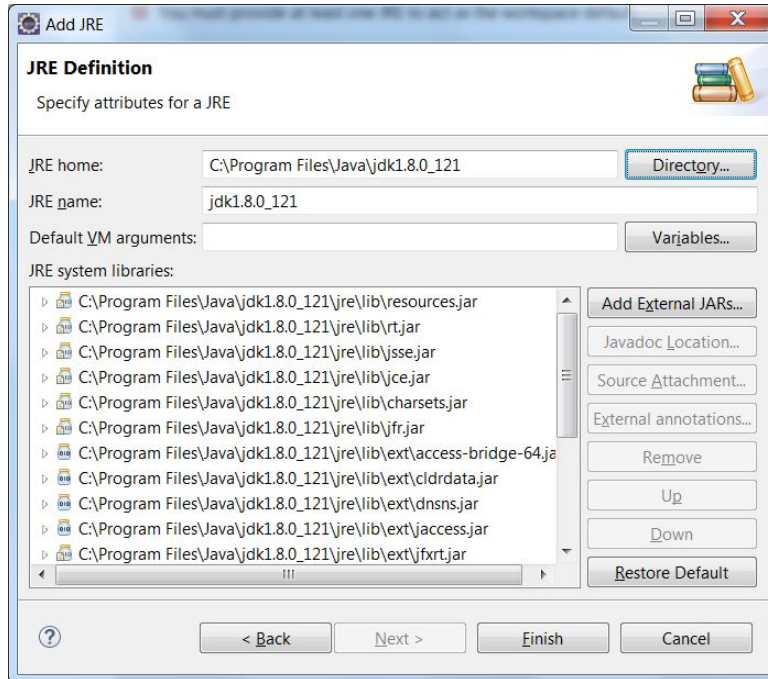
Add JRE

JRE Definition

Specify attributes for a JRE

JRE home: C:\Program Files\Java\jdk1.8.0_121 Directory...

JRE name: jdk1.8.0_121

Default VM arguments: Variables...

JRE system libraries:

C:\Program Files\Java\jdk1.8.0_121\jre\lib\resources.jar
C:\Program Files\Java\jdk1.8.0_121\jre\lib\rt.jar
C:\Program Files\Java\jdk1.8.0_121\jre\lib\jsse.jar
C:\Program Files\Java\jdk1.8.0_121\jre\lib\jce.jar
C:\Program Files\Java\jdk1.8.0_121\jre\lib\charsets.jar
C:\Program Files\Java\jdk1.8.0_121\jre\lib\jfr.jar
C:\Program Files\Java\jdk1.8.0_121\jre\lib\ext\access-bridge-64.ja
C:\Program Files\Java\jdk1.8.0_121\jre\lib\ext\cldrdata.jar
C:\Program Files\Java\jdk1.8.0_121\jre\lib\ext\dnsns.jar
C:\Program Files\Java\jdk1.8.0_121\jre\lib\ext\jaccess.jar
C:\Program Files\Java\jdk1.8.0_121\jre\lib\ext\jfxrt.jar

Add External JARs...
Javadoc Location...
Source Attachment...
External annotations...
Remove
Up
Down
Restore Default

?
< Back
Next >
Finish
Cancel